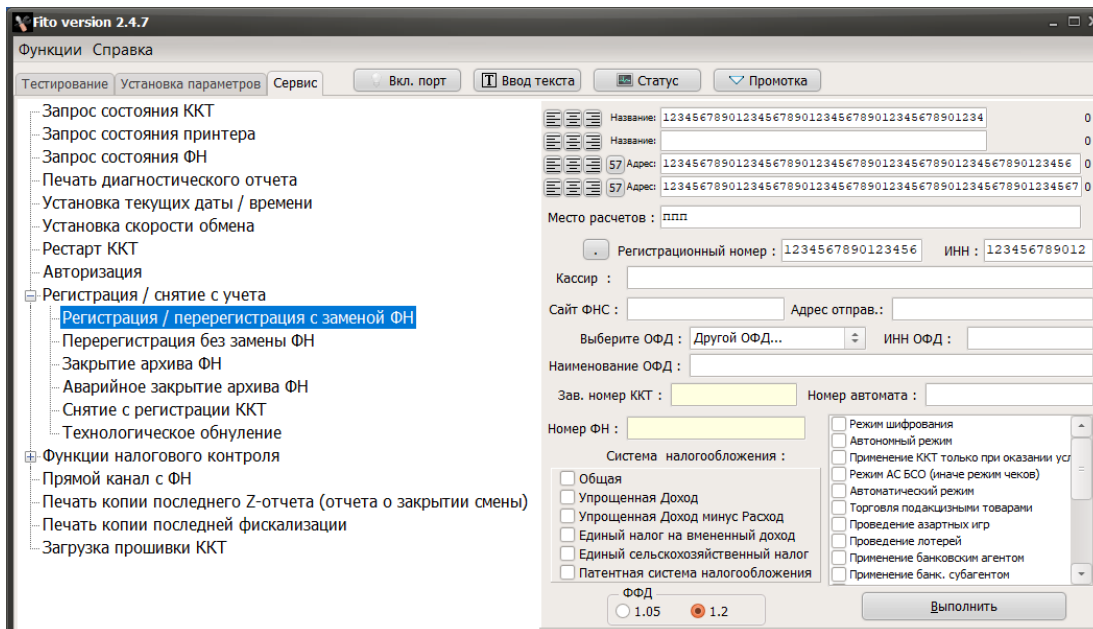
Fito version 2.4.7

Функции Справка

Тестирование | Установка параметров | Сервис

Вкл. порт | Ввод текста | Статус | Промотка

Запрос состояния ККТ
Запрос состояния принтера
Запрос состояния ФН
Печать диагностического отчета
Установка текущих даты / времени
Установка скорости обмена
Рестарт ККТ
Авторизация
Регистрация / снятие с учета
Регистрация / перерегистрация с заменой ФН
Перерегистрация без замены ФН
Закрытие архива ФН
Аварийное закрытие архива ФН
Снятие с регистрации ККТ
Технологическое обнуление
Функции налогового контроля
Прямой канал с ФН
Печать копии последнего Z-отчета (отчета о закрытии смены)
Печать копии последней фискализации
Загрузка прошивки ККТ

Название: 1234567890123456789012345678901234567890123456789012345678901234 0
Название: 0
57 Адрес: 1234567890123456789012345678901234567890123456789012345678901234 0
57 Адрес: 1234567890123456789012345678901234567890123456789012345678901234567 0

Место расчетов : ппп

. Регистрационный номер : 1234567890123456 ИНН : 123456789012

Кассир :

Сайт ФНС : Адрес отправ.:

Выберите ОФД : Другой ОФД... ИНН ОФД :

Наименование ОФД :

Зав. номер ККТ : Номер автомата :

Номер ФН :

Система налогообложения :
Общая
Упрощенная Доход
Упрощенная Доход минус Расход
Единый налог на вмененный доход
Единый сельскохозяйственный налог
Патентная система налогообложения

Режим шифрования
Автономный режим
Применение ККТ только при оказании усл
Режим АС БСО (иначе режим чеков)
Автоматический режим
Торговля подакцизными товарами
Проведение азартных игр
Проведение лотерей
Применение банковским агентом
Применение банк. субагентом

ФФД
1.05 1.2

Выполнить